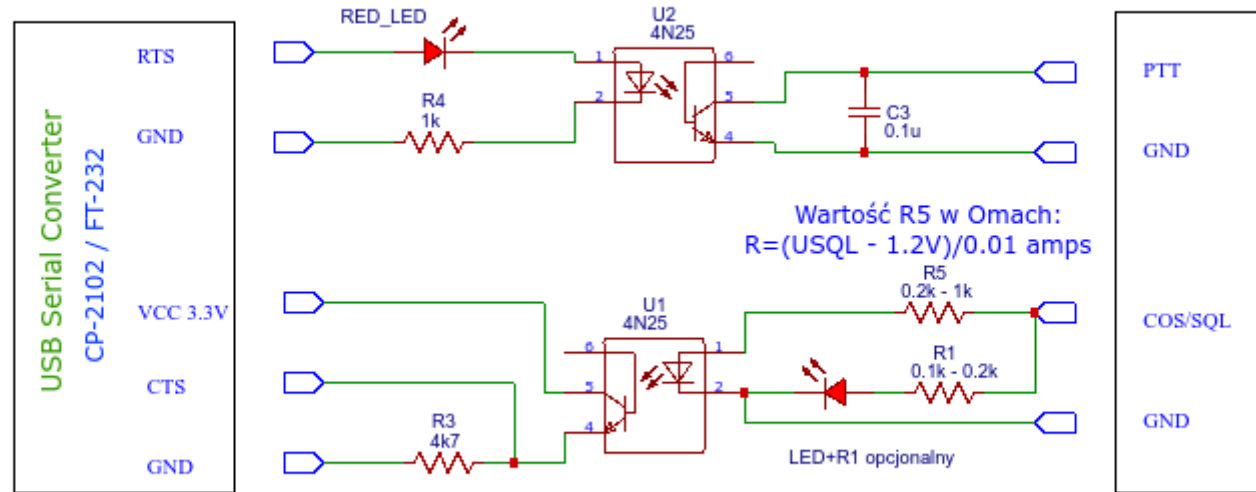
USB Serial Converter
CP-2102 / FT-232

RTS

GND

VCC 3.3V

CTS

GND

RED_LED

R4
1k

U2
4N25

1
2
6
5
4

C3
0.1u

PTT

GND

Wartość R5 w Omach:
R=(USQL - 1.2V)/0.01 amps

U1
4N25

6
5
4
1
2

R5
0.2k - 1k

R1
0.1k - 0.2k

R3
4k7

COS/SQL

GND

LED+R1 opcjonalny